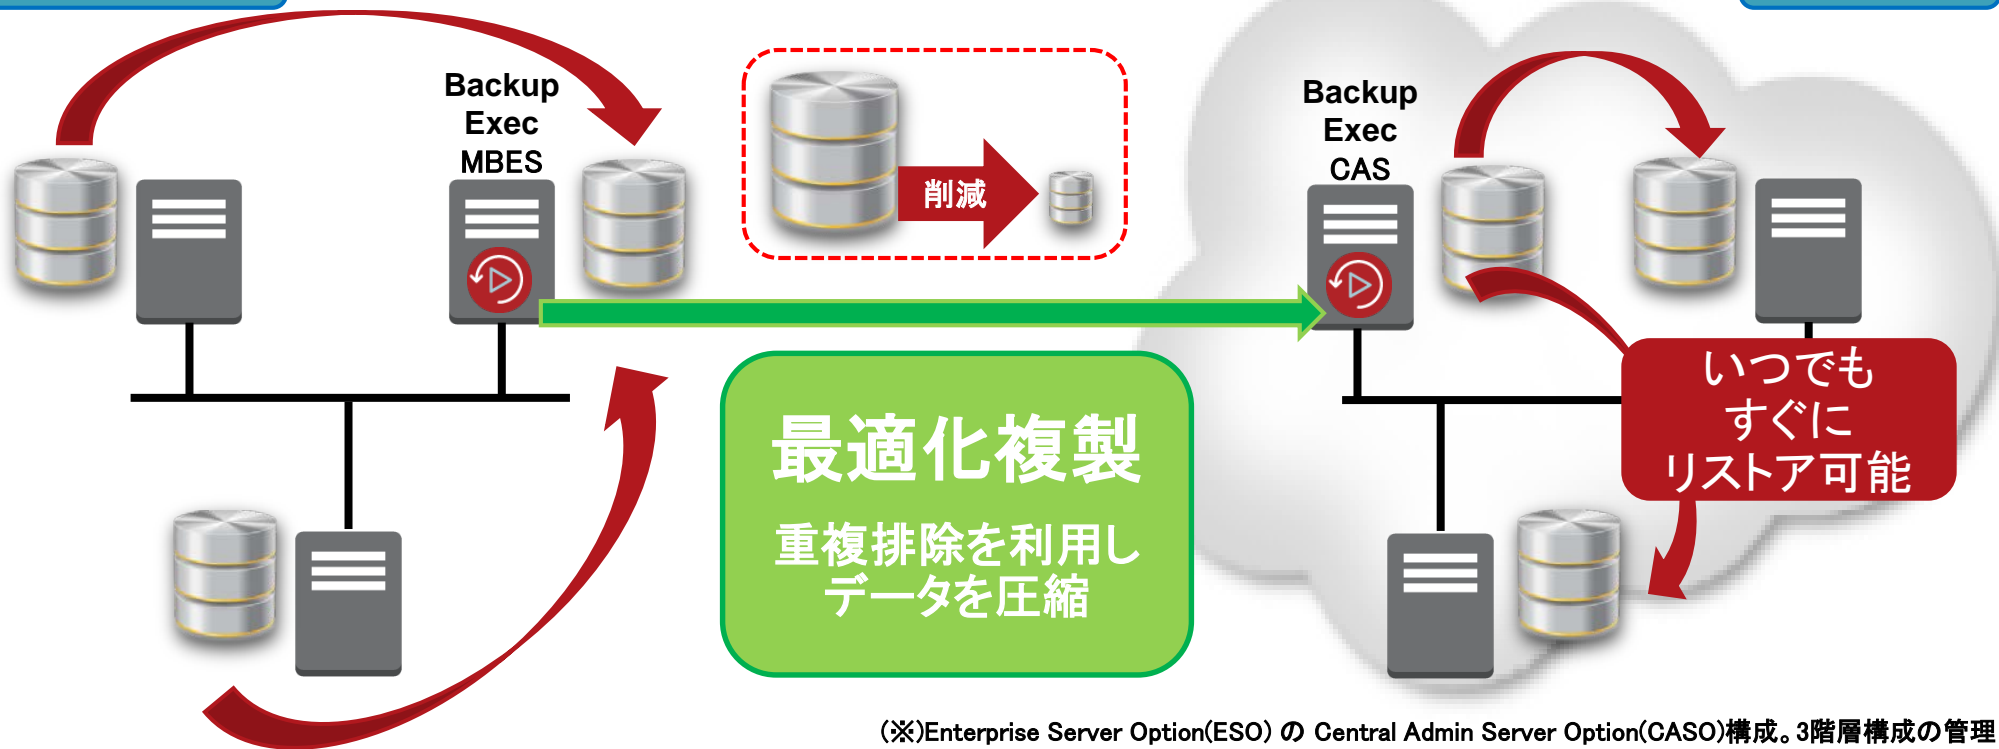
Backup Exec MBES

削減

Backup Exec CAS

最適化複製

重複排除を利用しデータを圧縮

いつでもすぐにリストア可能

(※)Enterprise Server Option(ESO) の Central Admin Server Option(CASO)構成。3階層構成の管理